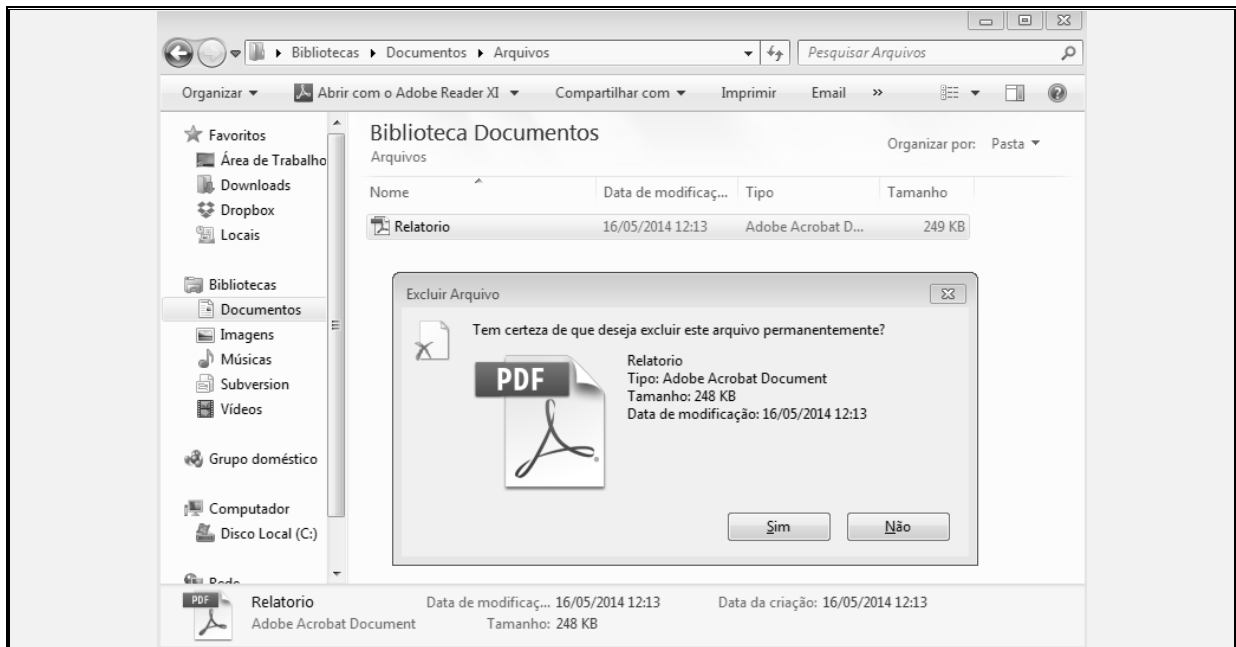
Bibliotecas ▸ Documentos ▸ Arquivos

Pesquisar Arquivos

Organizar ▾ Abrir com o Adobe Reader XI ▾ Compartilhar com ▾ Imprimir Email »

Favoritos
Área de Trabalho
Downloads
Dropbox
Locais

Bibliotecas
Documentos
Imagens
Músicas
Subversion
Vídeos

Grupo doméstico

Computador
Disco Local (C:)

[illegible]

Biblioteca Documentos
Arquivos

Organizar por: Pasta ▾

| Nome | Data de modificaç... | Tipo | Tamanho |
|---|---|---|---|
| Relatorio | 16/05/2014 12:13 | Adobe Acrobat D... | 249 KB |

Excluir Arquivo

Tem certeza de que deseja excluir este arquivo permanentemente?

PDF

Relatorio
Tipo: Adobe Acrobat Document
Tamanho: 248 KB
Data de modificação: 16/05/2014 12:13

Sim Não

PDF
Relatorio
Adobe Acrobat Document
Data de modificaç... 16/05/2014 12:13
Tamanho: 248 KB
Data da criação: 16/05/2014 12:13